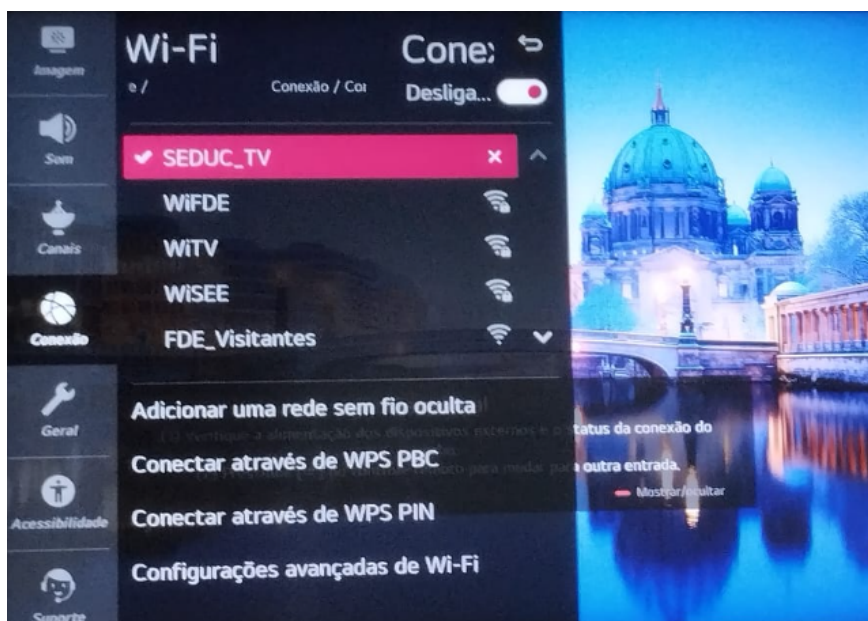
Imagem
Som
Canais
Conexão
Geral
Acessibilidade
Suporte

Wi-Fi
e /
Conexão / Co

Cone:
Desliga...

✔ SEDUC_TV ×
WiFDE
WiTV
WiSEE
FDE_Visitantes

Adicionar uma rede sem fio oculta
Conectar através de WPS PBC
Conectar através de WPS PIN
Configurações avançadas de Wi-Fi

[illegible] status da conexão do
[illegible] outra entrada.
Mostrar/ocultar